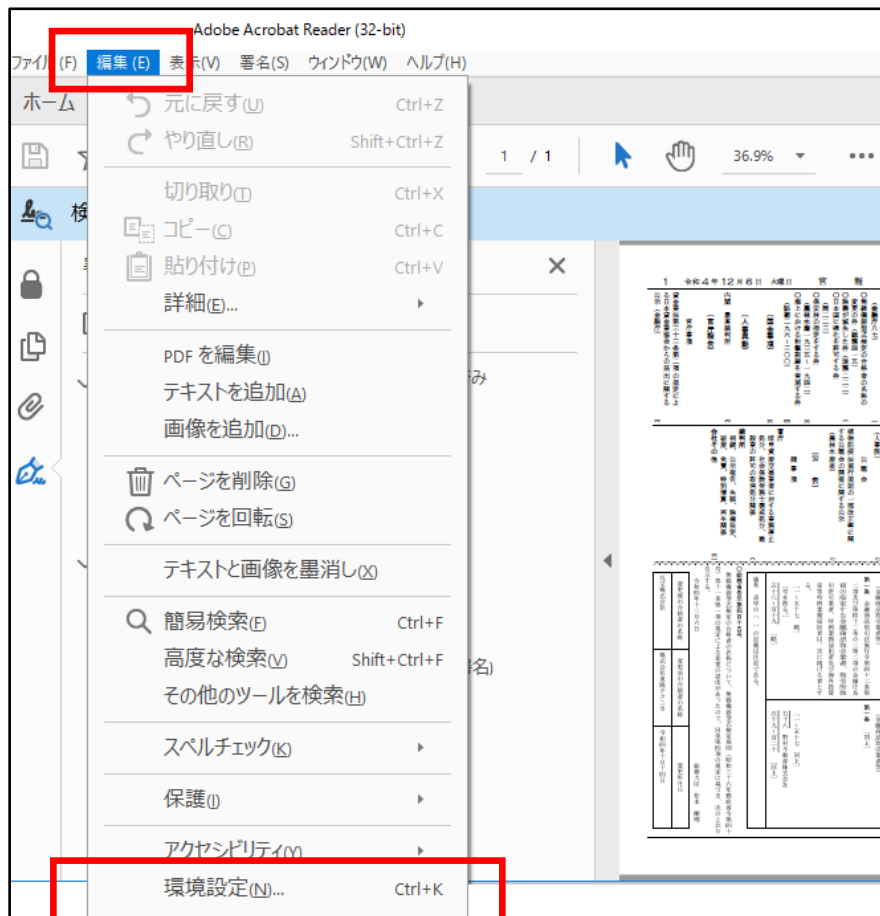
Adobe Acrobat Reader (32-bit)

ファイル(F) 編集(E) 表示(V) 署名(S) ウィンドウ(W) ヘルプ(H)

ホーム

元に戻す(U) Ctrl+Z
やり直し(R) Shift+Ctrl+Z
切り取り(T) Ctrl+X
コピー(C) Ctrl+C
貼り付け(P) Ctrl+V
詳細(E)...
PDF を編集(I)
テキストを追加(A)
画像を追加(D)...
ページを削除(G)
ページを回転(S)
テキストと画像を墨消し(X)
簡易検索(F) Ctrl+F
高度な検索(V) Shift+Ctrl+F
その他のツールを検索(H)
スペルチェック(K)
保護(I)
アクセシビリティ(Y)
環境設定(N)... Ctrl+K

1 / 1
36.9%

み
名)

1 令和4年12月6日 火曜日 官 報

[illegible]